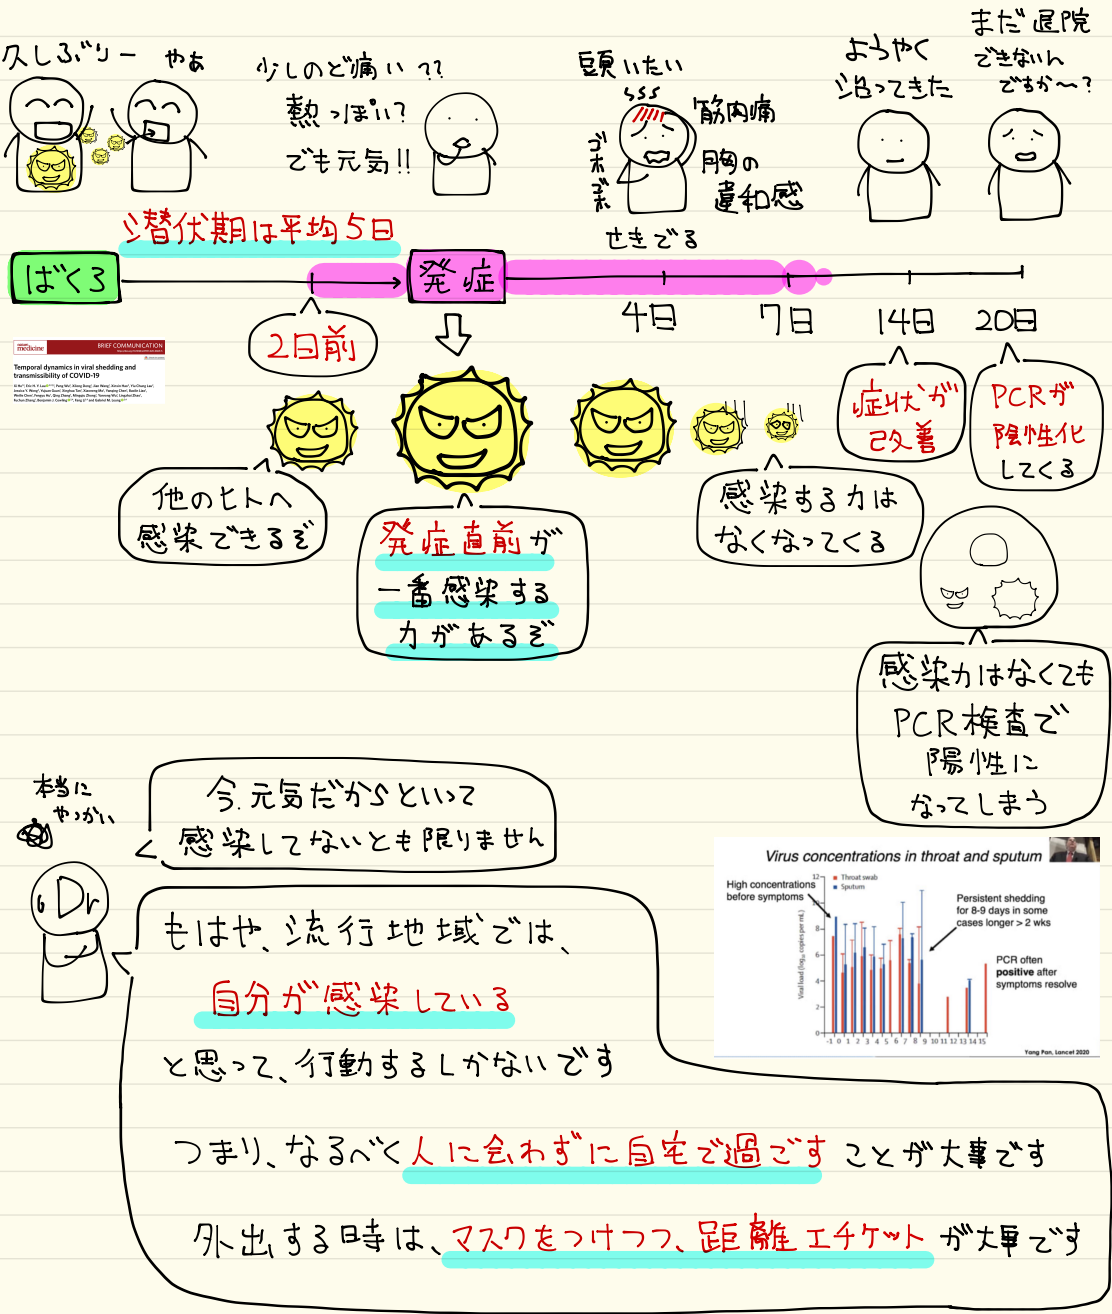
久しぶりー　やあ

少しのど痛い？？
熱っぽい？
でも元気!!

頭いたい
ゴホゴホ
筋肉痛
胸の違和感

ようやく治ってきた

まだ退院できないんですか〜？

潜伏期は平均5日

ばくろ　発症

2日前

せきでる

4日　7日　14日　20日

症状が改善

PCRが陰性化してくる

nature medicine BRIEF COMMUNICATION
Temporal dynamics in viral shedding and transmissibility of COVID-19

他のヒトへ感染できるぞ

発症直前が一番感染する力があるぞ

感染する力はなくなってくる

感染力はなくてもPCR検査で陽性になってしまう

本当にやっかい

今元気だからといって感染してないとも限りません

Dr

もはや、流行地域では、自分が感染していると思って、行動するしかないです

Virus concentrations in throat and sputum
High concentrations before symptoms
Throat swab
Sputum
Persistent shedding for 8-9 days in some cases longer > 2 wks
PCR often positive after symptoms resolve
Viral load ($\log_{10}$ copies per mL)
-1 0 1 2 3 4 5 6 7 8 9 10 11 12 13 14 15
Yong Pan, Lancet 2020

つまり、なるべく人に会わずに自宅で過ごすことが大事です

外出する時は、マスクをつけつつ、距離エチケットが大事です